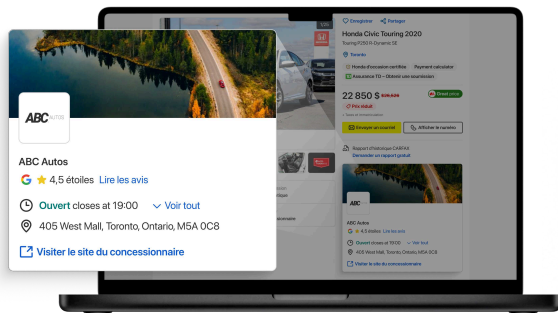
ABC AUTOS

ABC Autos

4,5 étoiles Lire les avis

Ouvert closes at 19:00 Voir tout

405 West Mall, Toronto, Ontario, M5A 0C8

Visiter le site du concessionnaire

Enregistrer Partager

Honda Civic Touring 2020

Touring FWD 1.5 Dynamic SE

Toronto

Honda d'occasion certifiée Payment calculator

Assurance TD — Obtenir une soumission

22 850 $ 23 525 $

Great price

Prix réduit

Envoyer un courriel Afficher le numéro

Rapport d'historique CARFAX

Demander un rapport gratuit

ABC Autos

4,5 étoiles Lire les avis

Ouvert closes at 19:00 Voir tout

405 West Mall, Toronto, Ontario, M5A 0C8

Visiter le site du concessionnaire